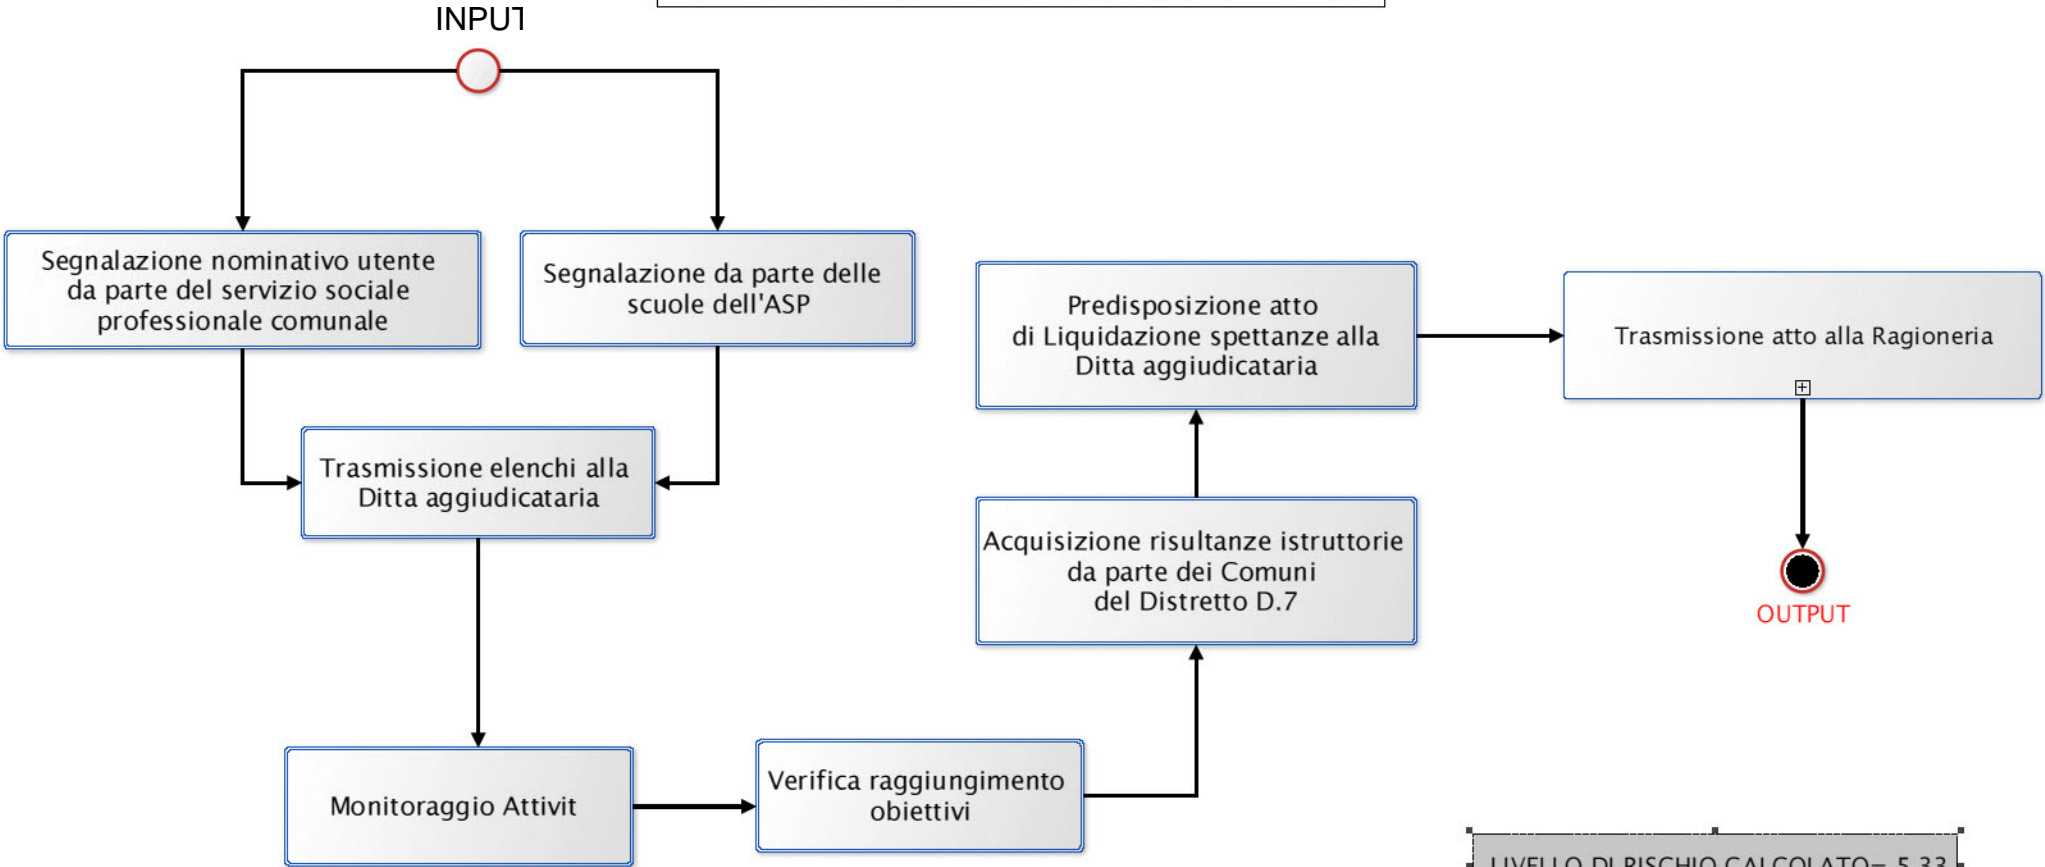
INPUT

Segnalazione nominativo utente da parte del servizio sociale professionale comunale

Segnalazione da parte delle scuole dell'ASP

Trasmissione elenchi alla Ditta aggiudicataria

Monitoraggio Attivit

Verifica raggiungimento obiettivi

Acquisizione risultanze istruttorie da parte dei Comuni del Distretto D.7

Predisposizione atto di Liquidazione spettanze alla Ditta aggiudicataria

Trasmissione atto alla Ragioneria

OUTPUT

LIVELLO DI RISCHIO CALCOLATO= 5,33